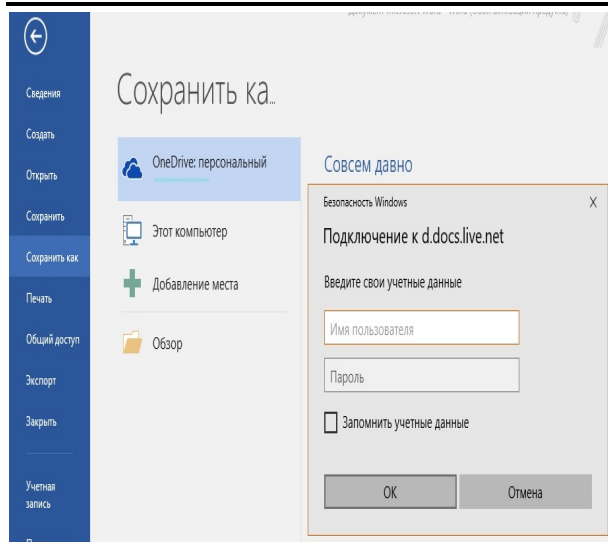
Документ Microsoft Word - Word (Сбой активации продукта)

Сведения

Создать

Открыть

Сохранить

Сохранить как

Печать

Общий доступ

Экспорт

Закрыть

Учетная запись

Сохранить ка...

OneDrive: персональный

Этот компьютер

Добавление места

Обзор

Совсем давно

Безопасность Windows

X

Подключение к d.docs.live.net

Введите свои учетные данные

Имя пользователя

Пароль

Запомнить учетные данные

OK

Отмена